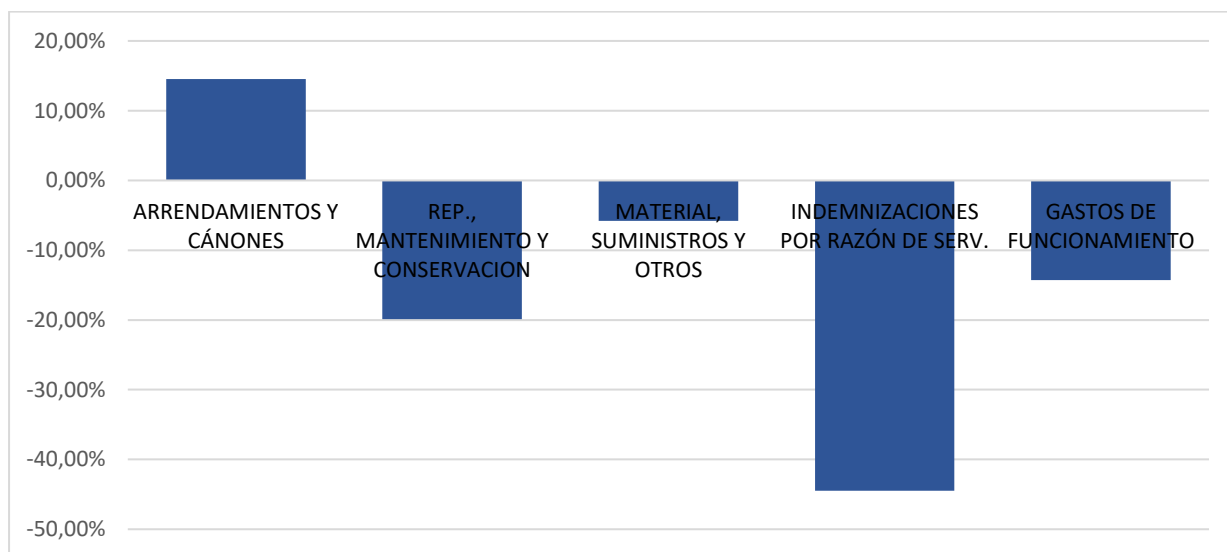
20,00%
10,00%
0,00%
-10,00%
-20,00%
-30,00%
-40,00%
-50,00%

ARRENDAMIENTOS Y CÁNONES
REP., MANTENIMIENTO Y CONSERVACION
MATERIAL, SUMINISTROS Y OTROS
INDEMNIZACIONES POR RAZÓN DE SERV.
GASTOS DE FUNCIONAMIENTO